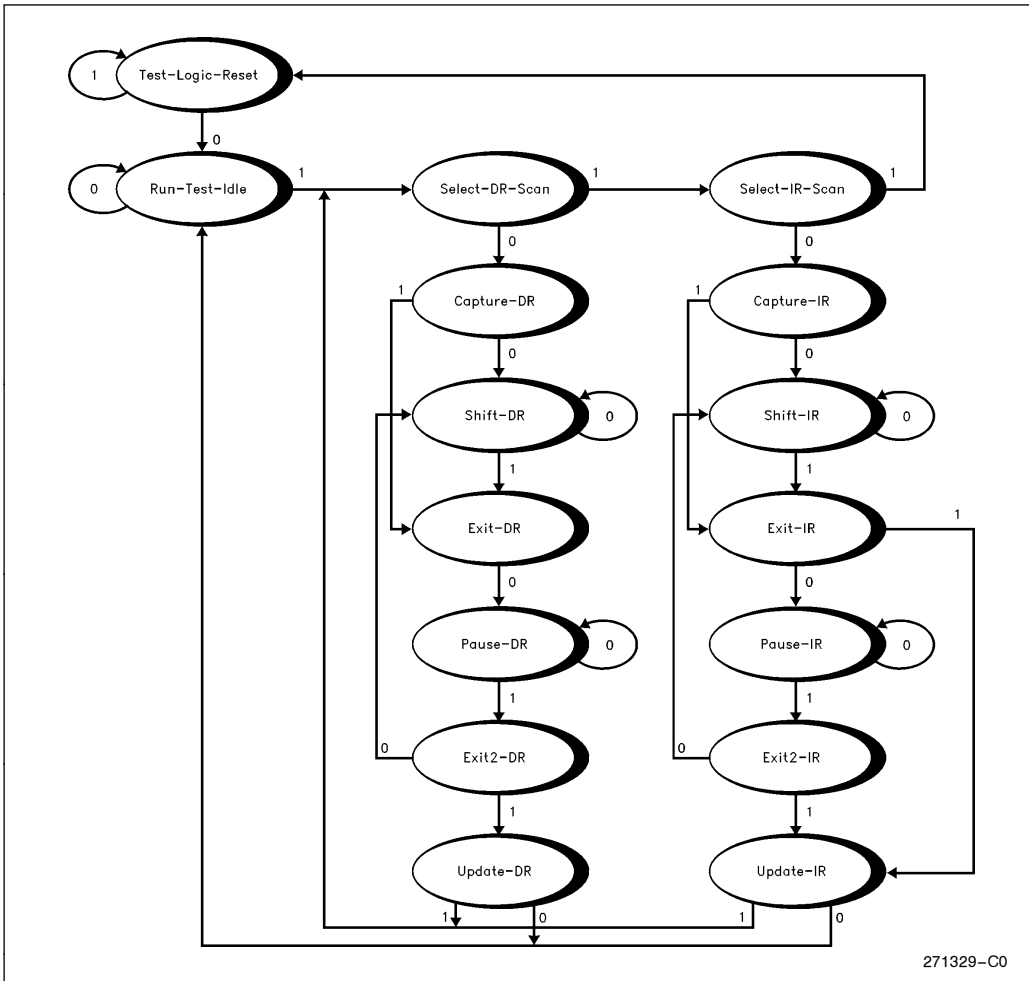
1 Test-Logic-Reset

0

0 Run-Test-Idle

1

Select-DR-Scan

1

Select-IR-Scan

1

0

0

1

Capture-DR

1

Capture-IR

0

0

Shift-DR

0

Shift-IR

0

1

1

Exit-DR

Exit-IR

1

0

0

Pause-DR

0

Pause-IR

0

1

1

0

Exit2-DR

0

Exit2-IR

1

1

Update-DR

Update-IR

1

0

1

0

271329-C0